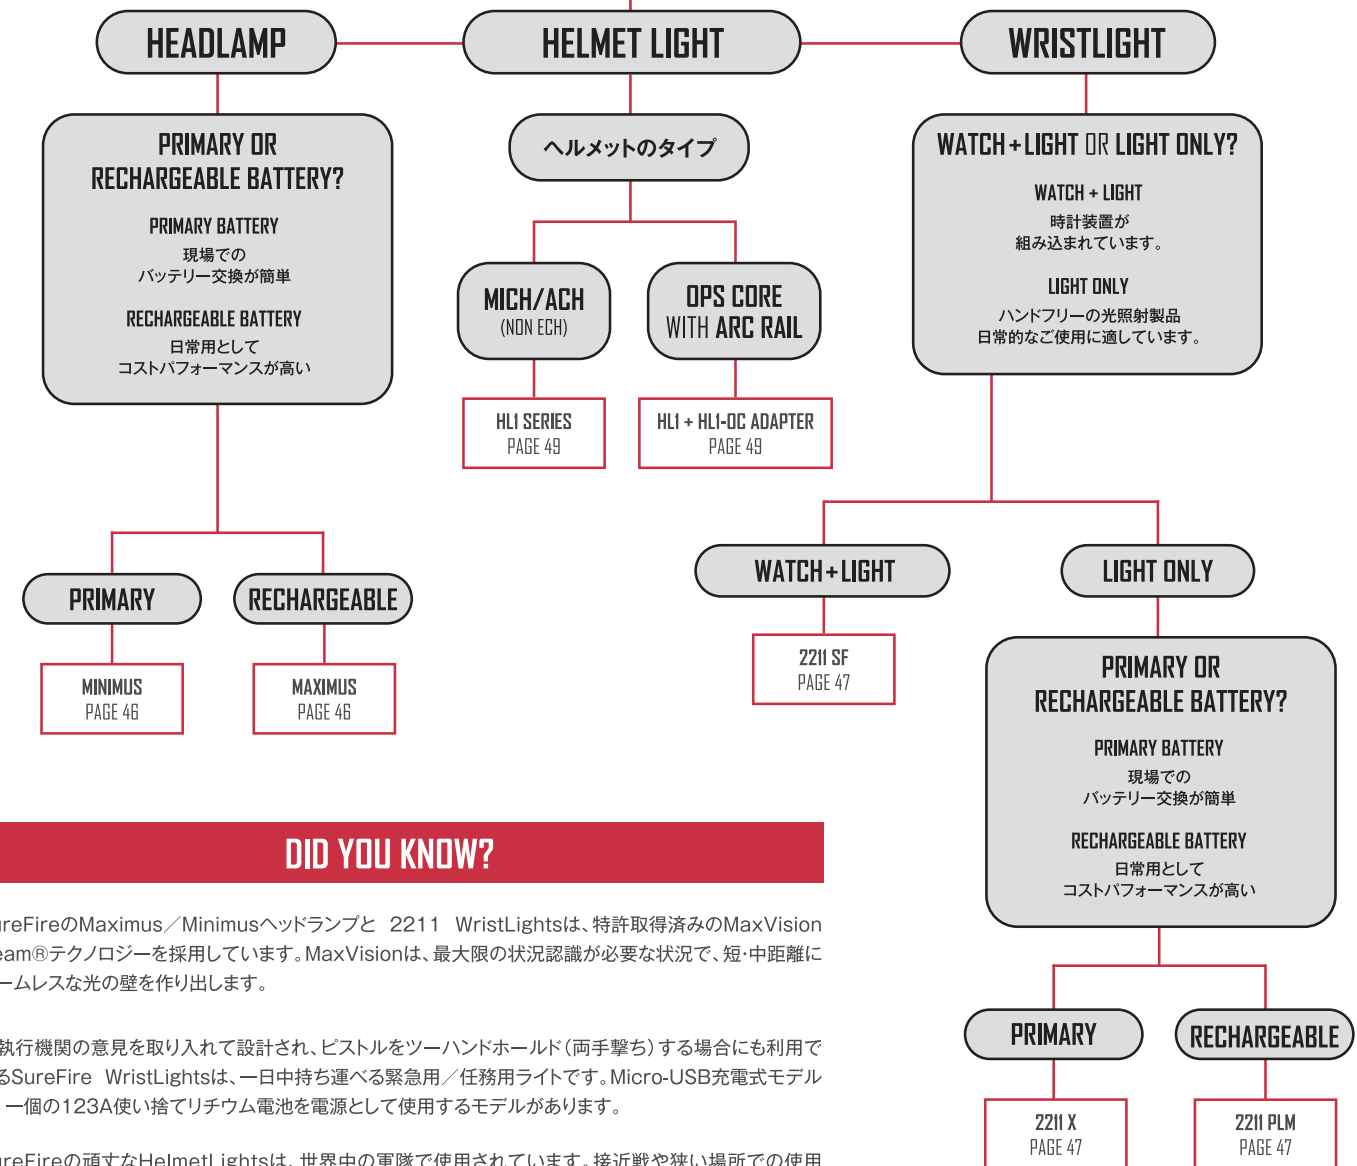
HEADLAMP

HELMET LIGHT

WRISTLIGHT

PRIMARY OR RECHARGEABLE BATTERY?

PRIMARY BATTERY
現場での
バッテリー交換が簡単

RECHARGEABLE BATTERY
日常用として
コストパフォーマンスが高い

ヘルメットのタイプ

MICH/ACH
(NON ECH)

OPS CORE WITH ARC RAIL

HL1 SERIES
PAGE 49

HL1 + HL1-OC ADAPTER
PAGE 49

WATCH + LIGHT OR LIGHT ONLY?

WATCH + LIGHT
時計装置が
組み込まれています。

LIGHT ONLY
ハンドフリーの光照射製品
日常的なご使用に適しています。

PRIMARY

RECHARGEABLE

MINIMUS
PAGE 46

MAXIMUS
PAGE 46

WATCH + LIGHT

LIGHT ONLY

2211 SF
PAGE 47

PRIMARY OR RECHARGEABLE BATTERY?

PRIMARY BATTERY
現場での
バッテリー交換が簡単

RECHARGEABLE BATTERY
日常用として
コストパフォーマンスが高い

DID YOU KNOW?

ureFireのMaximus／Minimusヘッドランプと 2211 WristLightsは、特許取得済みのMaxVision eam®テクノロジーを採用しています。MaxVisionは、最大限の状況認識が必要な状況で、短･中距離に ームレスな光の壁を作り出します。

執行機関の意見を取り入れて設計され、ピストルをツーハンドホールド（両手撃ち）する場合にも利用で るSureFire WristLightsは、一日中持ち運べる緊急用／任務用ライトです。Micro-USB充電式モデル 一個の123A使い捨てリチウム電池を電源として使用するモデルがあります。

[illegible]

PRIMARY

RECHARGEABLE

2211 X
PAGE 47

2211 PLM
PAGE 47